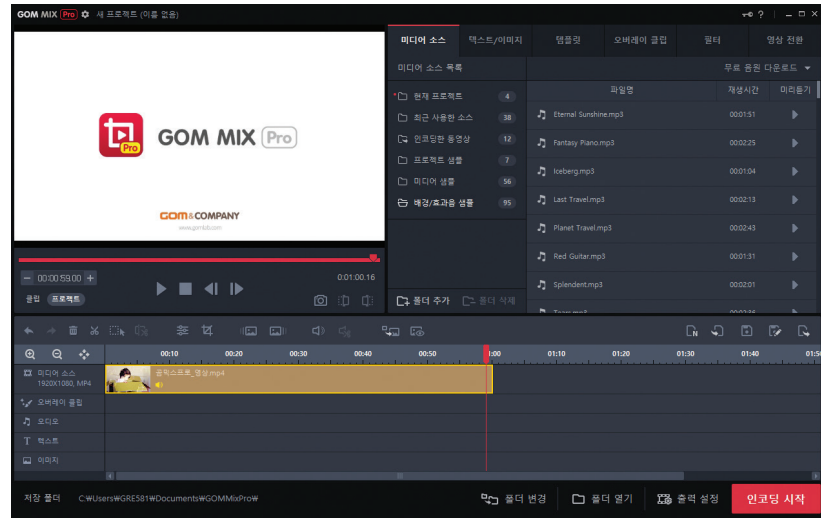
GOM MIX Pro 새 프로젝트 (이름 없음)

GOM MIX Pro
GOM&COMPANY
www.gomlab.com

00:00:59.00
0:01:00.16
클립 프로젝트

미디어 소스 | 텍스트/이미지 | 템플릿 | 오버레이 클립 | 필터 | 영상 전환

미디어 소스 목록
무료 음원 다운로드

| | |
|---|---|
| 현재 프로젝트 | 4 |
| 최근 사용한 소스 | 38 |
| 인코딩한 동영상 | 12 |
| 프로젝트 샘플 | 7 |
| 미디어 샘플 | 56 |
| 배경/효과음 샘플 | 95 |

| 파일명 | 재생시간 | 미리듣기 |
|---|---|---|
| Eternal Sunshine.mp3 | 00:01:51 | |
| Fantasy Piano.mp3 | 00:02:25 | |
| Iceberg.mp3 | 00:01:04 | |
| Last Travel.mp3 | 00:02:13 | |
| Planet Travel.mp3 | 00:02:43 | |
| Red Guitar.mp3 | 00:01:31 | |
| Splendent.mp3 | 00:02:01 | |
| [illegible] | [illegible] | |

폴더 추가 폴더 삭제

00:10 00:20 00:30 00:40 00:50 1:00 01:10 01:20 01:30 01:40 01:50

미디어 소스
1920X1080, MP4
곰믹스프로_영상.mp4
오버레이 클립
오디오
텍스트
이미지

저장 폴더 C:₩Users₩GRE581₩Documents₩GOMMixPro₩
폴더 변경 폴더 열기 출력 설정 인코딩 시작